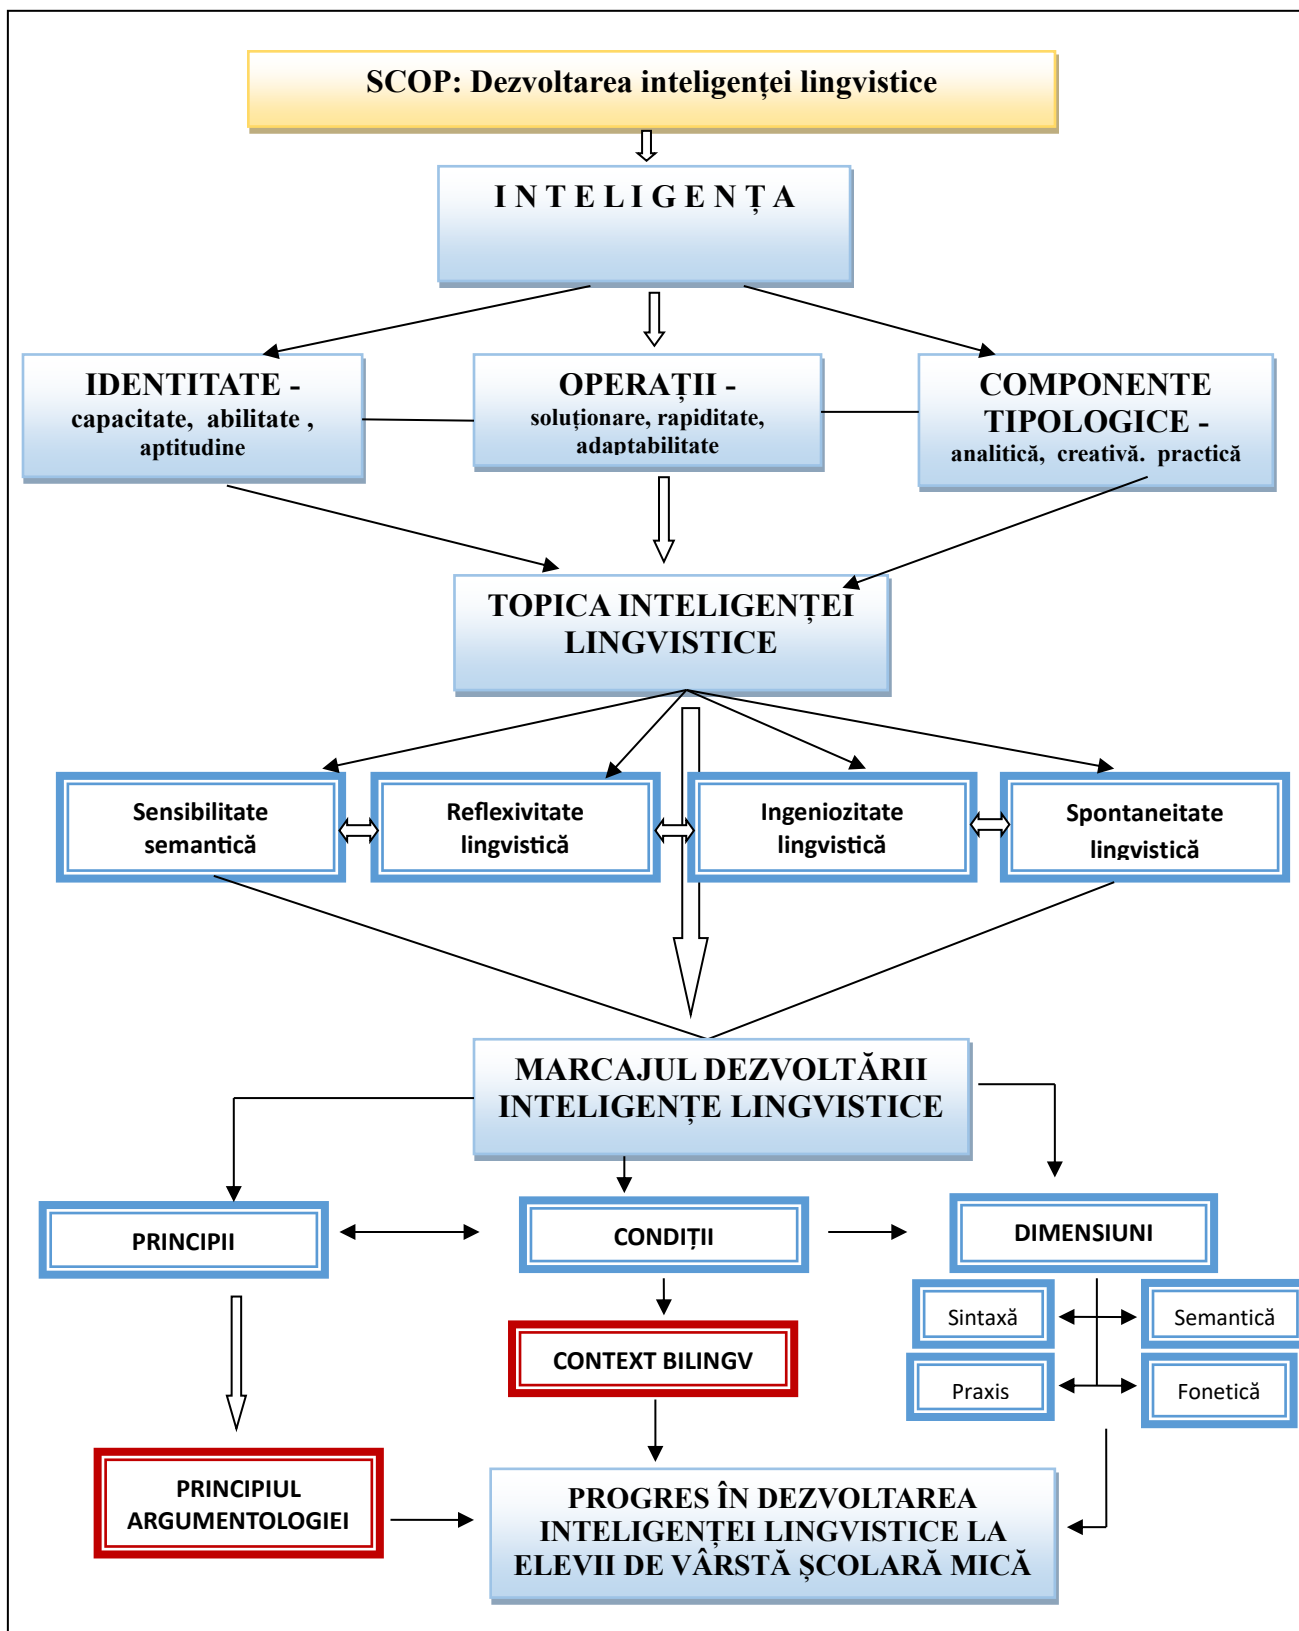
SCOP: Dezvoltarea inteligenței lingvistice

INTELIGENȚA

IDENTITATE - capacitate, abilitate , aptitudine

OPERAȚII - soluționare, rapiditate, adaptabilitate

COMPONENTE TIPOLOGICE - analitică, creativă. practică

TOPICA INTELIGENȚEI LINGVISTICE

Sensibilitate semantică

Reflexivitate lingvistică

Ingeniozitate lingvistică

Spontaneitate lingvistică

MARCAJUL DEZVOLTĂRII INTELIGENȚE LINGVISTICE

PRINCIPII

CONDIȚII

DIMENSIUNI

Sintaxă

Semantică

Praxis

Fonetică

CONTEXT BILINGV

PRINCIPIUL ARGUMENTOLOGIEI

PROGRES ÎN DEZVOLTAREA INTELIGENȚEI LINGVISTICE LA ELEVII DE VÂRSTĂ ȘCOLARĂ MICĂ